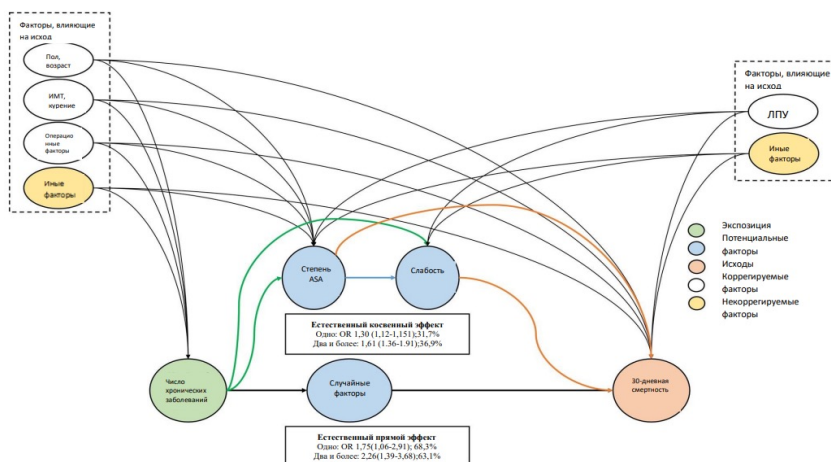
Факторы, влияющие на исход

Пол, возраст

ИМТ, курение

Операционные факторы

Иные факторы

Факторы, влияющие на исход

ЛПУ

Иные факторы

Экспозиция
Потенциальные факторы
Исходы
Коррегируемые факторы
Некоррегируемые факторы

Степень ASA

Слабость

Естественный косвенный эффект
Одно: OR 1,30 (1,12-1,151);31,7%
Два и более: 1,61 (1.36-1.91);36,9%

Число хронических заболеваний

Случайные факторы

30-дневная смертность

Естественный прямой эффект
Одно: OR 1,75(1,06-2,91); 68,3%
Два и более: 2,26(1,39-3,68);63,1%